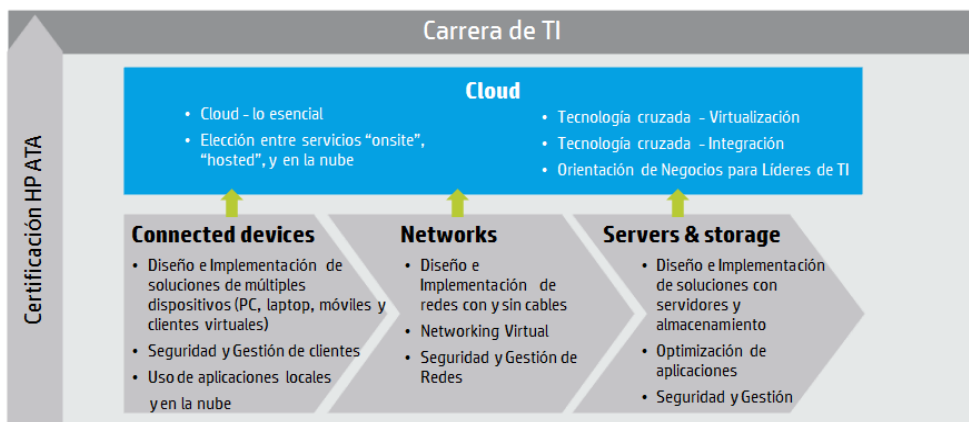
Carrera de TI

Certificación HP ATA

Cloud

- Cloud - lo esencial
- Elección entre servicios "onsite", "hosted", y en la nube

- Tecnología cruzada - Virtualización
- Tecnología cruzada - Integración
- Orientación de Negocios para Líderes de TI

Connected devices

- Diseño e Implementación de soluciones de múltiples dispositivos (PC, laptop, móviles y clientes virtuales)
- Seguridad y Gestión de clientes
- Uso de aplicaciones locales y en la nube

Networks

- Diseño e Implementación de redes con y sin cables
- Networking Virtual
- Seguridad y Gestión de Redes

Servers & storage

- Diseño e Implementación de soluciones con servidores y almacenamiento
- Optimización de aplicaciones
- Seguridad y Gestión